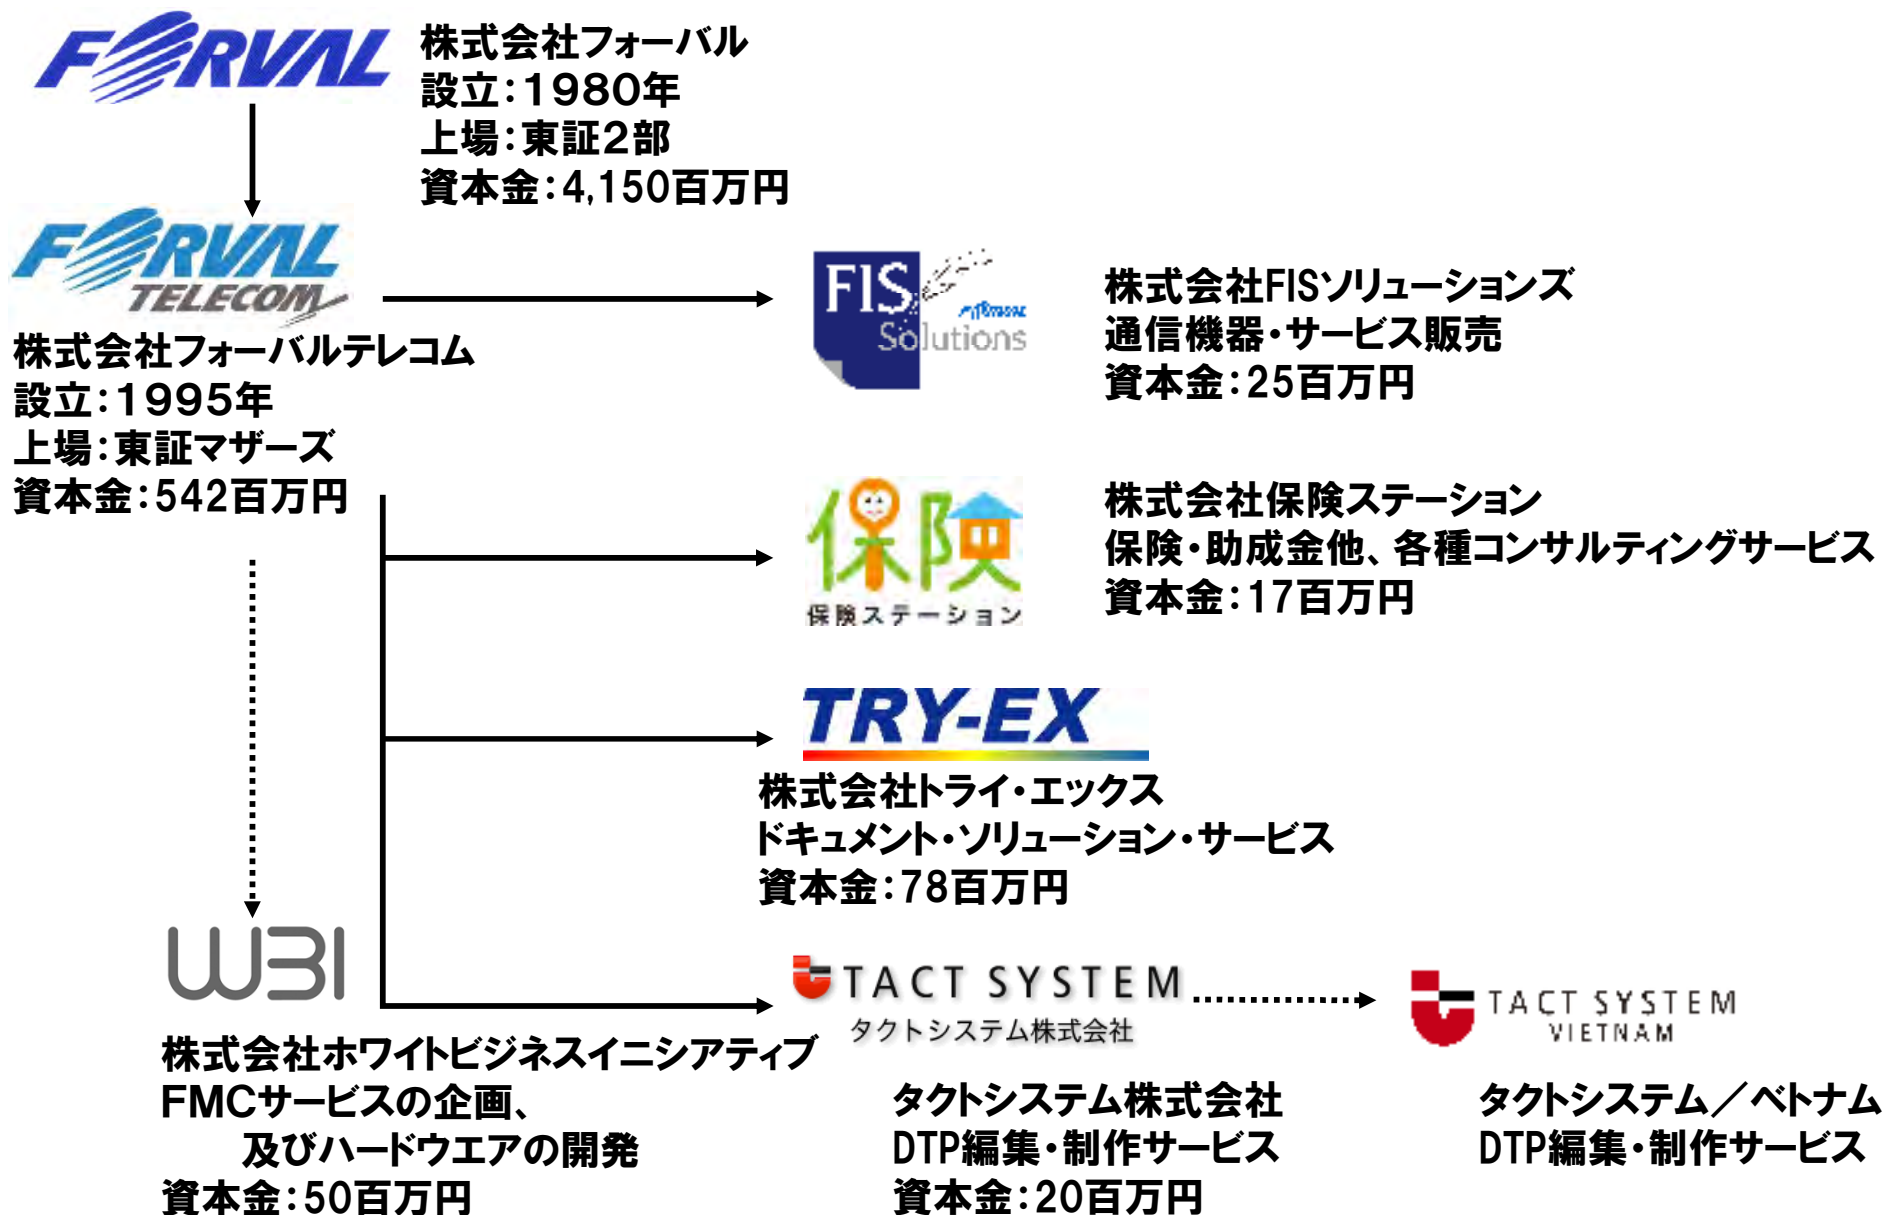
FORVAL
株式会社フォーバル
設立：1980年
上場：東証2部
資本金：4,150百万円

FORVAL TELECOM
株式会社フォーバルテレコム
設立：1995年
上場：東証マザーズ
資本金：542百万円

FIS Solutions
株式会社FISソリューションズ
通信機器・サービス販売
資本金：25百万円

保険
保険ステーション
株式会社保険ステーション
保険・助成金他、各種コンサルティングサービス
資本金：17百万円

TRY-EX
株式会社トライ・エックス
ドキュメント・ソリューション・サービス
資本金：78百万円

WBI
株式会社ホワイトビジネスイニシアティブ
FMCサービスの企画、
及びハードウエアの開発
資本金：50百万円

TACT SYSTEM
タクトシステム株式会社
タクトシステム株式会社
DTP編集・制作サービス
資本金：20百万円

TACT SYSTEM
VIETNAM
タクトシステム／ベトナム
DTP編集・制作サービス